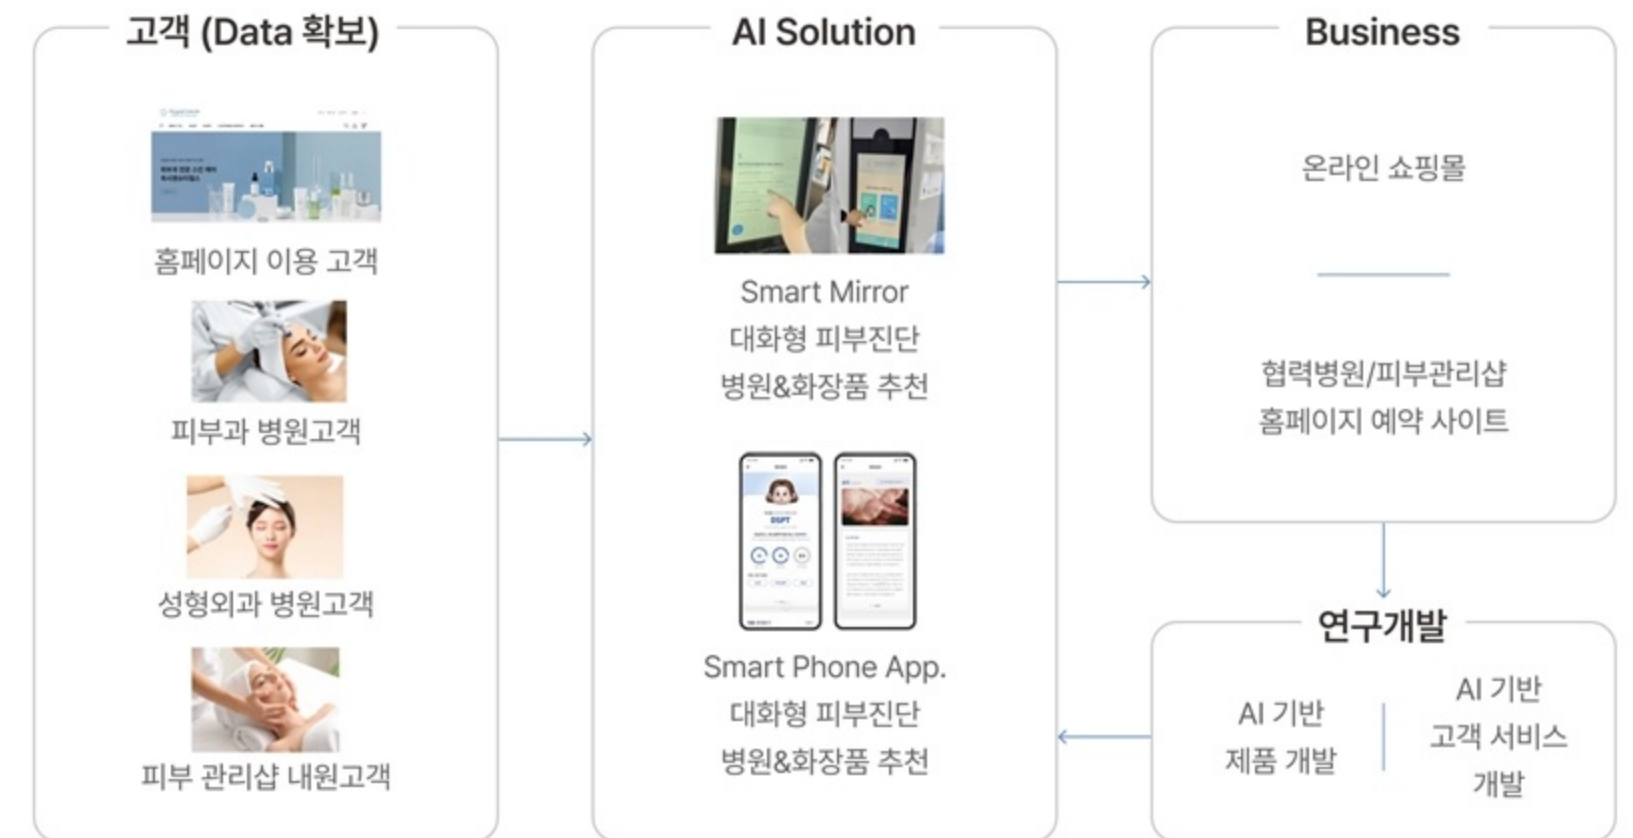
고객 (Data 확보)

홈페이지 이용 고객

피부과 병원고객

성형외과 병원고객

피부 관리샵 내원고객

AI Solution

Smart Mirror
대화형 피부진단
병원&화장품 추천

Smart Phone App.
대화형 피부진단
병원&화장품 추천

Business

온라인 쇼핑몰

협력병원/피부관리샵
홈페이지 예약 사이트

연구개발

AI 기반
제품 개발

AI 기반
고객 서비스
개발